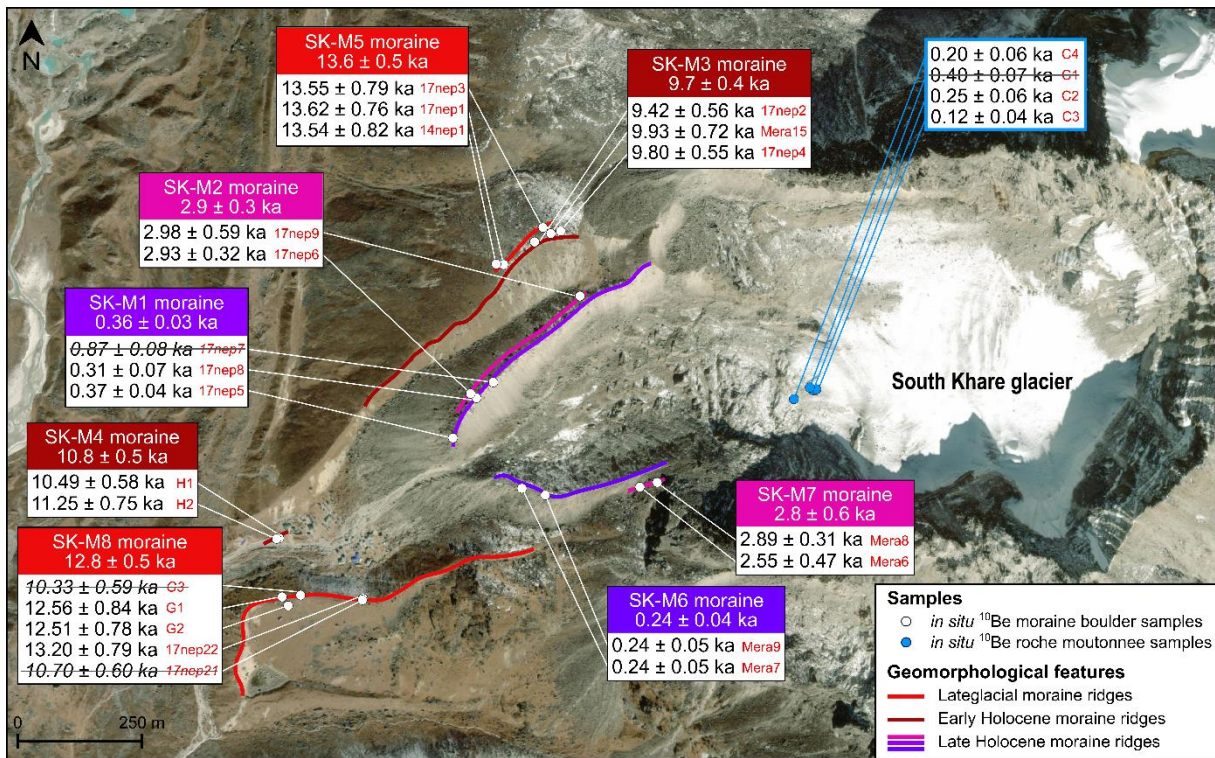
N

SK-M5 moraine
13.6 ± 0.5 ka
13.55 ± 0.79 ka 17nep3
13.62 ± 0.76 ka 17nep1
13.54 ± 0.82 ka 14nep1

SK-M3 moraine
9.7 ± 0.4 ka
9.42 ± 0.56 ka 17nep2
9.93 ± 0.72 ka Mera15
9.80 ± 0.55 ka 17nep4

0.20 ± 0.06 ka C4
0.40 ± 0.07 ka G1
0.25 ± 0.06 ka C2
0.12 ± 0.04 ka C3

SK-M2 moraine
2.9 ± 0.3 ka
2.98 ± 0.59 ka 17nep9
2.93 ± 0.32 ka 17nep6

SK-M1 moraine
0.36 ± 0.03 ka
0.87 ± 0.08 ka 17nep7
0.31 ± 0.07 ka 17nep8
0.37 ± 0.04 ka 17nep5

South Khare glacier

SK-M4 moraine
10.8 ± 0.5 ka
10.49 ± 0.58 ka H1
11.25 ± 0.75 ka H2

SK-M7 moraine
2.8 ± 0.6 ka
2.89 ± 0.31 ka Mera8
2.55 ± 0.47 ka Mera6

SK-M8 moraine
12.8 ± 0.5 ka
10.33 ± 0.59 ka G3
12.56 ± 0.84 ka G1
12.51 ± 0.78 ka G2
13.20 ± 0.79 ka 17nep22
10.70 ± 0.60 ka 17nep21

SK-M6 moraine
0.24 ± 0.04 ka
0.24 ± 0.05 ka Mera9
0.24 ± 0.05 ka Mera7

Samples
in situ $^{10}$Be moraine boulder samples
in situ $^{10}$Be roche moutonnee samples
Geomorphological features
Lateglacial moraine ridges
Early Holocene moraine ridges
Late Holocene moraine ridges

0
250 m